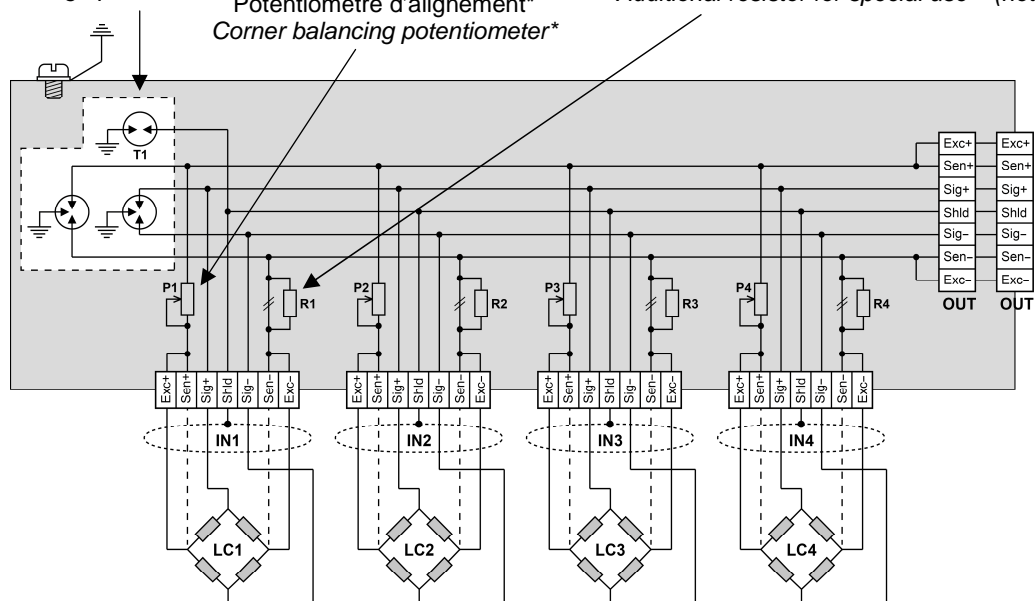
Potentiomètre d'alignement*
Corner balancing potentiometer*

T1

P1 R1 P2 R2 P3 R3 P4 R4

Exc+ Sen+ Sig+ Shld Sig− Sen− Exc−
OUT

Exc+ Sen+ Sig+ Shld Sig− Sen− Exc−
OUT

Exc+ Sen+ Sig+ Shld Sig- Sen- Exc-
IN1

Exc+ Sen+ Sig+ Shld Sig- Sen- Exc-
IN2

Exc+ Sen+ Sig+ Shld Sig- Sen- Exc-
IN3

Exc+ Sen+ Sig+ Shld Sig- Sen- Exc-
IN4

LC1 LC2 LC3 LC4